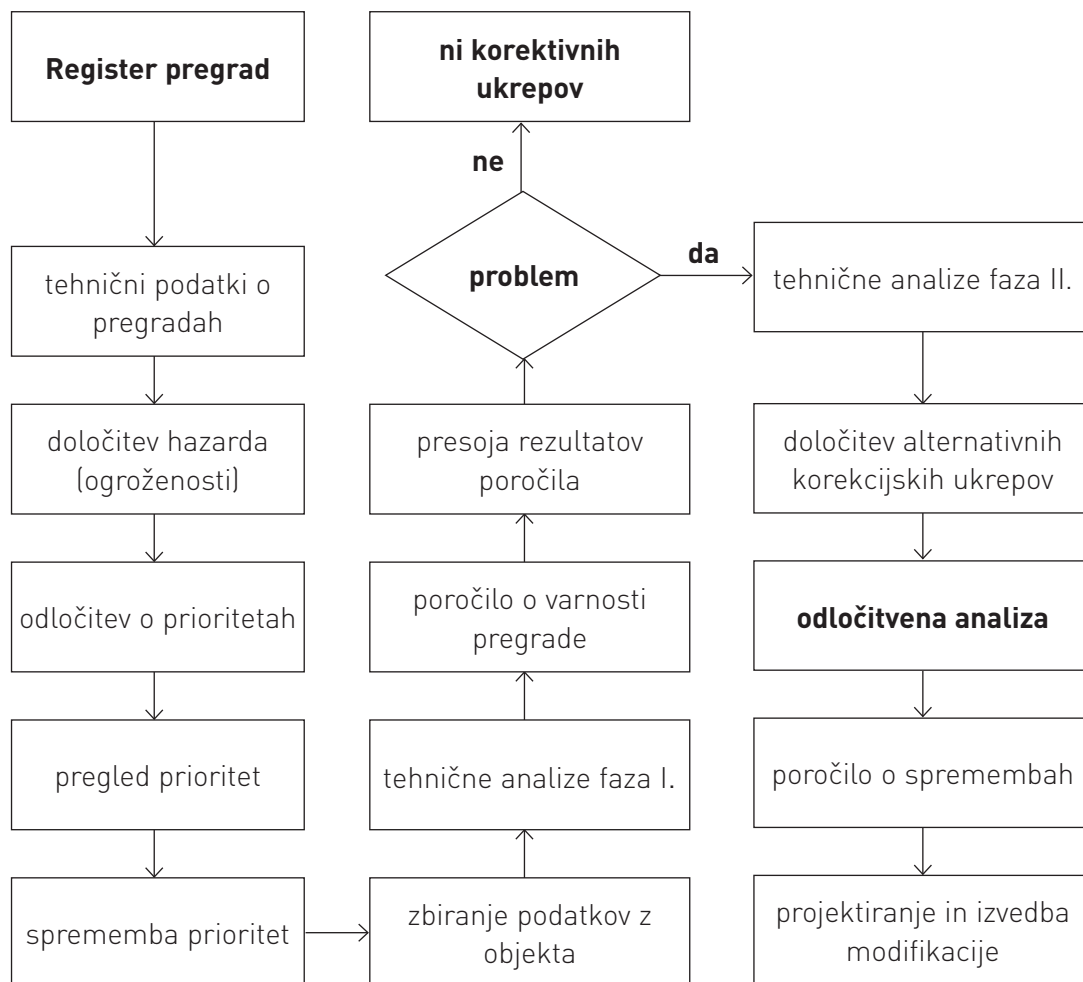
**Register pregrad**

tehnični podatki o pregradah

določitev hazarda (ogroženosti)

odločitev o prioritetah

pregled prioritet

sprememba prioritet

zbiranje podatkov z objekta

tehnične analize faza I.

poročilo o varnosti pregrade

presoja rezultatov poročila

**problem**

**ne**

**ni korektivnih ukrepov**

**da**

tehnične analize faza II.

določitev alternativnih korekcijskih ukrepov

**odločitvena analiza**

poročilo o spremembah

projektiranje in izvedba modifikacije